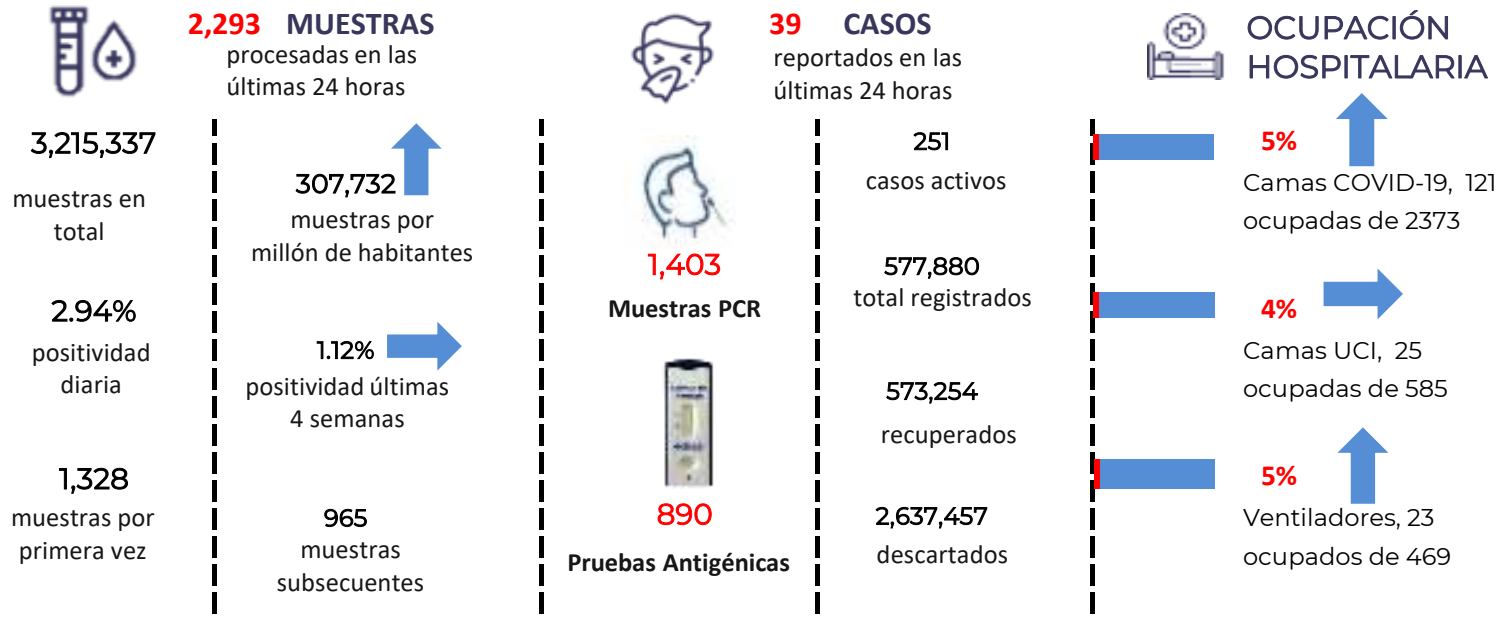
2,293 MUESTRAS
procesadas en las últimas 24 horas

39 CASOS
reportados en las últimas 24 horas

OCUPACIÓN HOSPITALARIA

3,215,337
muestras en total

307,732
muestras por millón de habitantes

2.94%
positividad diaria

1.12%
positividad últimas 4 semanas

1,328
muestras por primera vez

965
muestras subsecuentes

1,403
Muestras PCR

890
Pruebas Antigénicas

251
casos activos

577,880
total registrados

573,254
recuperados

2,637,457
descartados

5%
Camas COVID-19, 121 ocupadas de 2373

4%
Camas UCI, 25 ocupadas de 585

5%
Ventiladores, 23 ocupados de 469